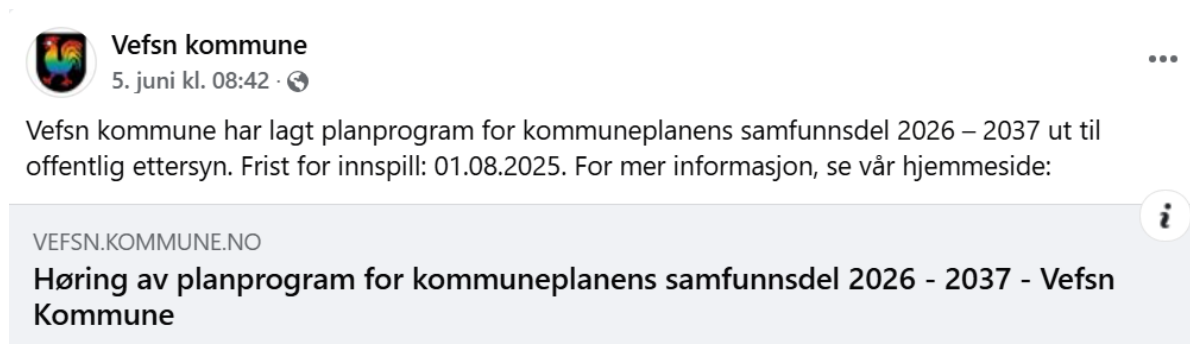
Vefsn kommune
5. juni kl. 08:42 ·

Vefsn kommune har lagt planprogram for kommuneplanens samfunnsdel 2026 – 2037 ut til offentlig ettersyn. Frist for innspill: 01.08.2025. For mer informasjon, se vår hjemmeside:

VEFSN.KOMMUNE.NO
Høring av planprogram for kommuneplanens samfunnsdel 2026 - 2037 - Vefsn Kommune